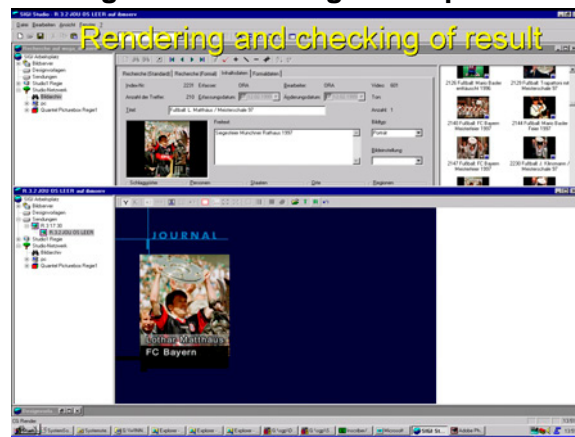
Rendering and checking of result

Recherche (Standard) | Recherche (Format) | Inhalt/Daten | Formatdaten

Index-Nr. 2231
Anzahl der Treffer 210
Titel Fußball: L. Matthäus / Meisterschale 97
Freitext
Gegenüber Münchner Rathaus 1997
Bildtyp Portrait
Bildmaterial

2126 Fußball: Mario Basler
2135 Fußball: Trapattoni mit Meisterschale 97
2141 Fußball: FC Bayern Meisterfeier 1997
2144 Fußball: Mario Basler Feier 1997
2147 Fußball: FC Bayern Meisterschale 1997
2230 Fußball: J. Klinsmann / Meisterschale 97

R 3.2 2/02 05 LEER auf Ansehen

JOURNAL

Lothar Matthäus
FC Bayern